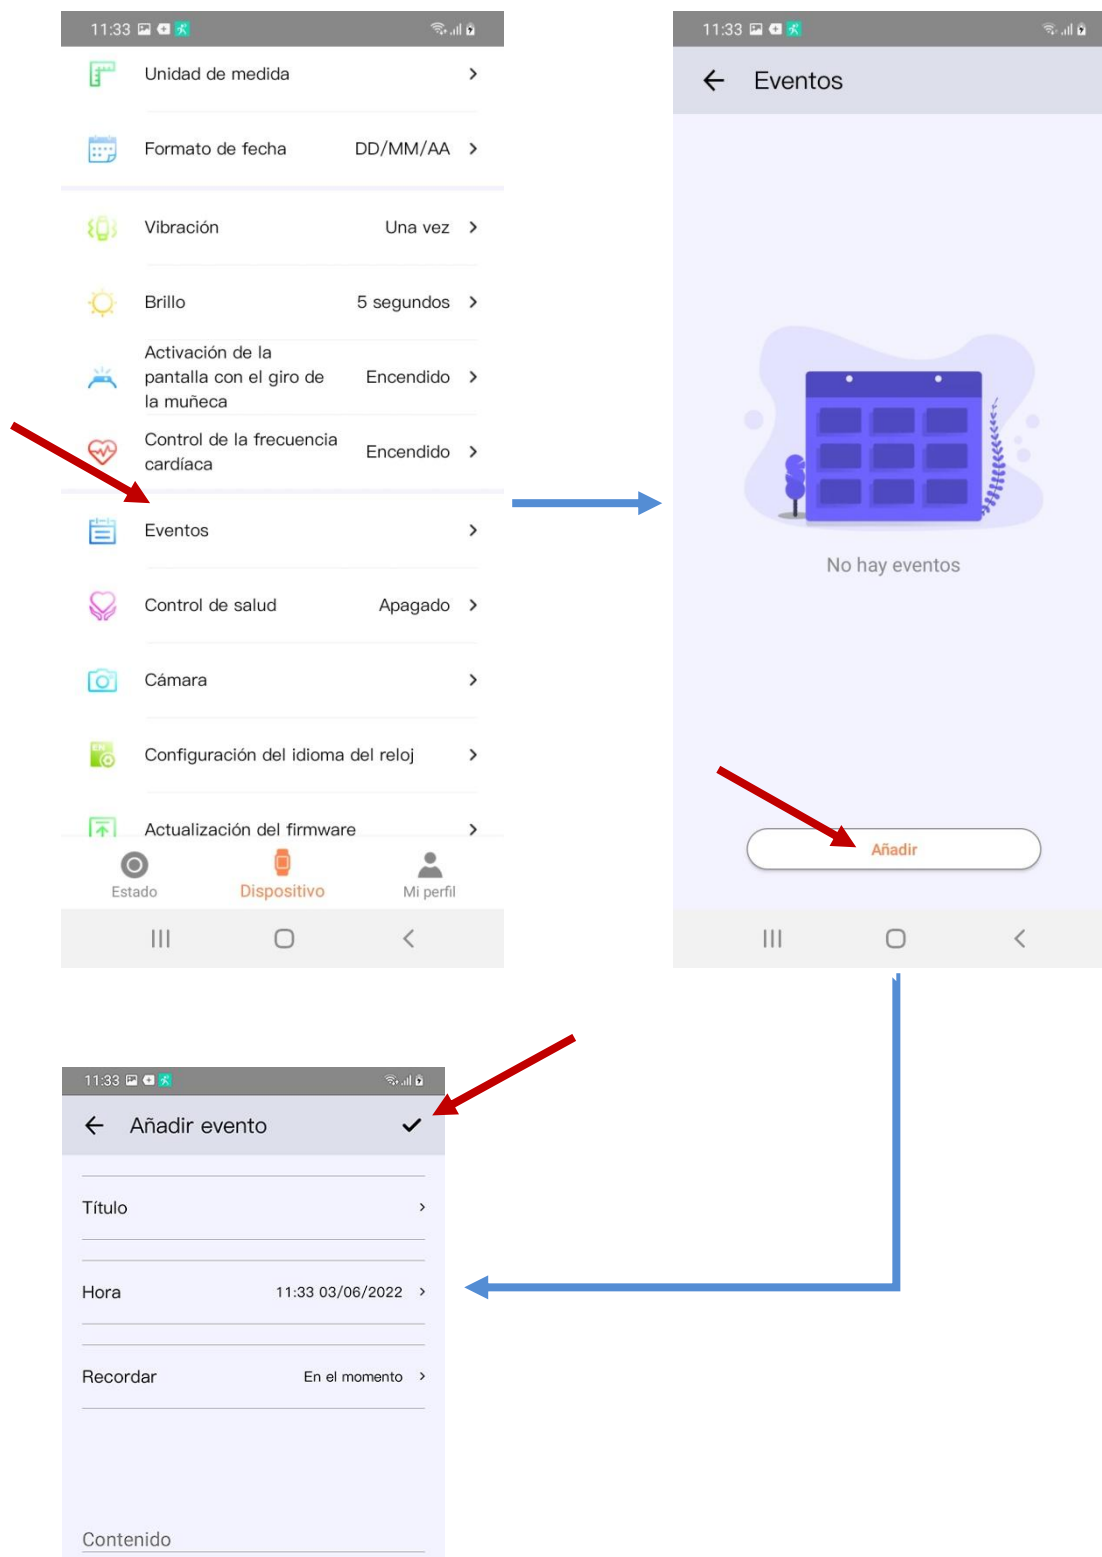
11:33

Unidad de medida >

Formato de fecha DD/MM/AA >

Vibración Una vez >

Brillo 5 segundos >

Activación de la pantalla con el giro de la muñeca Encendido >

Control de la frecuencia cardíaca Encendido >

Eventos >

Control de salud Apagado >

Cámara >

Configuración del idioma del reloj >

Actualización del firmware >

Estado Dispositivo Mi perfil

11:33

Eventos

No hay eventos

Añadir

11:33

Añadir evento

Título >

Hora 11:33 03/06/2022 >

Recordar En el momento >

Contenido